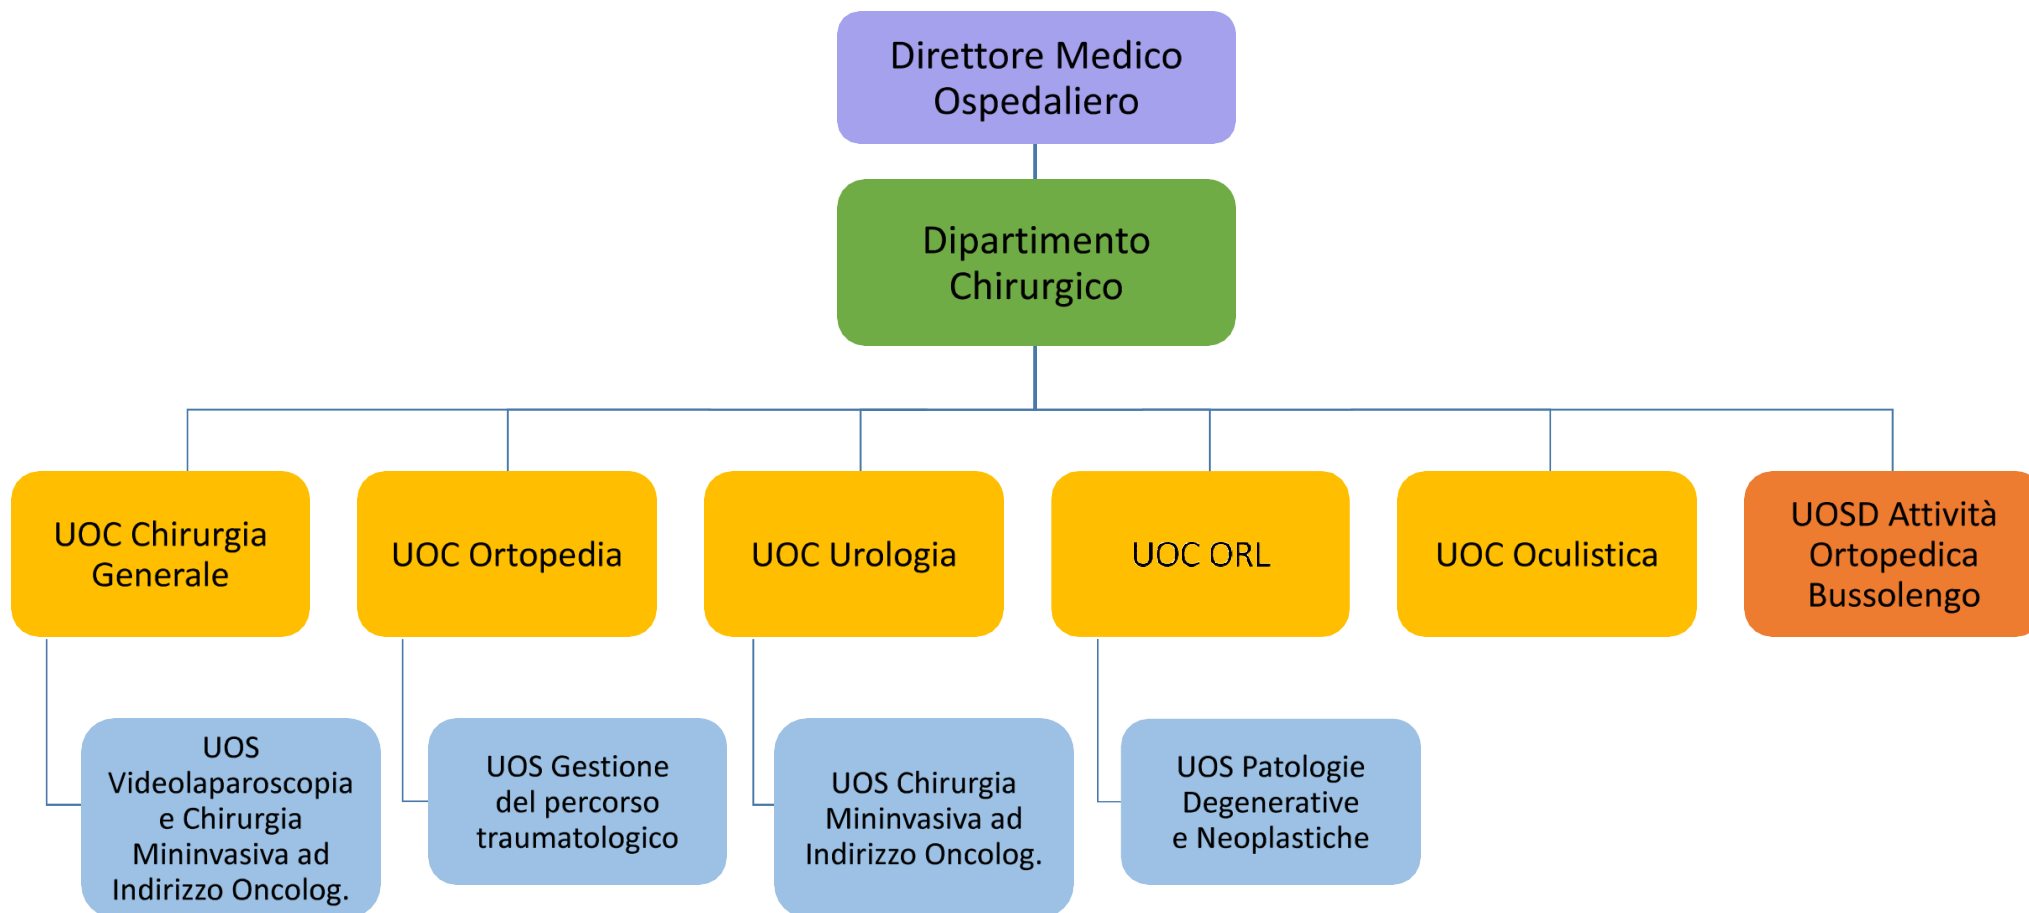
Direttore Medico Ospedaliero

Dipartimento Chirurgico

UOC Chirurgia Generale

UOC Ortopedia

UOC Urologia

UOC ORL

UOC Oculistica

UOSD Attività Ortopedica Bussolengo

UOS Videolaparoscopia e Chirurgia Mininvasiva ad Indirizzo Oncolog.

UOS Gestione del percorso traumatologico

UOS Chirurgia Mininvasiva ad Indirizzo Oncolog.

UOS Patologie Degenerative e Neoplastiche